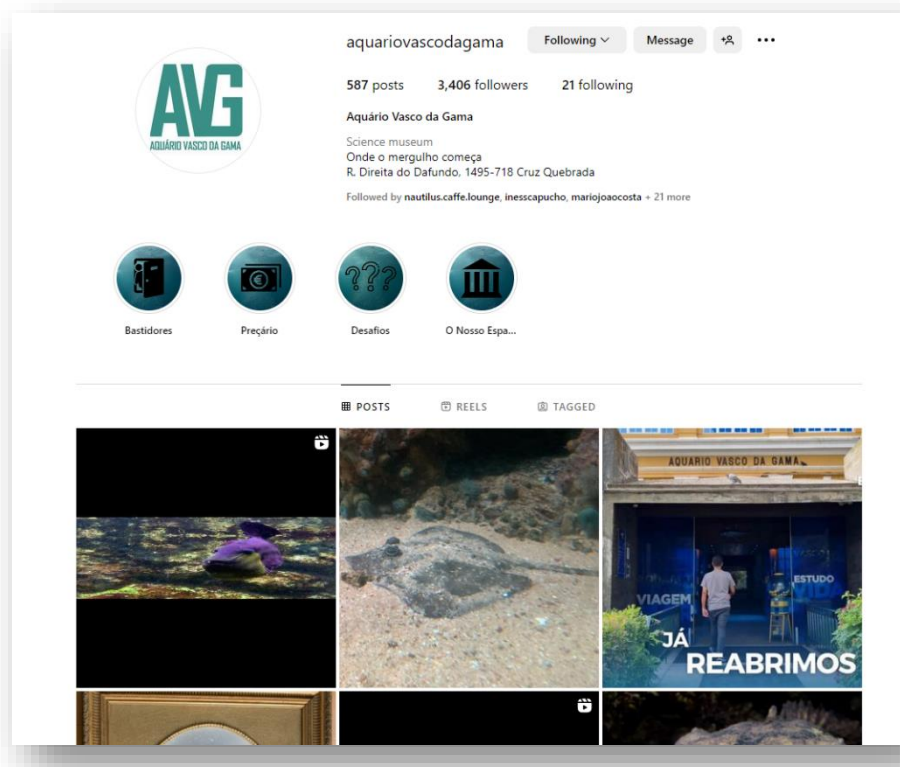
AVG
AQUÁRIO VASCO DA GAMA

aquariovascodagama Following Message

587 posts 3,406 followers 21 following

Aquário Vasco da Gama
Science museum
Onde o mergulho começa
R. Direita do Dafundo, 1495-718 Cruz Quebrada

Followed by nautilus.caffe.lounge, inesscapucho, mariojoaocosta + 21 more

Bastidores
Preçário
Desafios
O Nosso Espa...

POSTS REELS TAGGED

AQUARIO VASCO DA GAMA
VIAGEM
ESTUDO
VIDA
JÁ
REABRIMOS